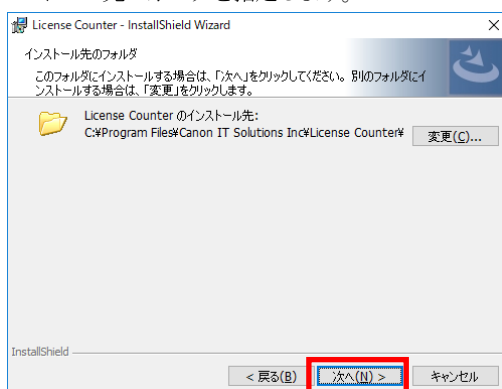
License Counter - InstallShield Wizard

インストール先のフォルダ

このフォルダにインストールする場合は、「次へ」をクリックしてください。別のフォルダにインストールする場合は、「変更」をクリックします。

License Counter のインストール先:
C:¥Program Files¥Canon IT Solutions Inc¥License Counter¥

変更(C)...

InstallShield

< 戻る(B)

次へ(N) >

キャンセル